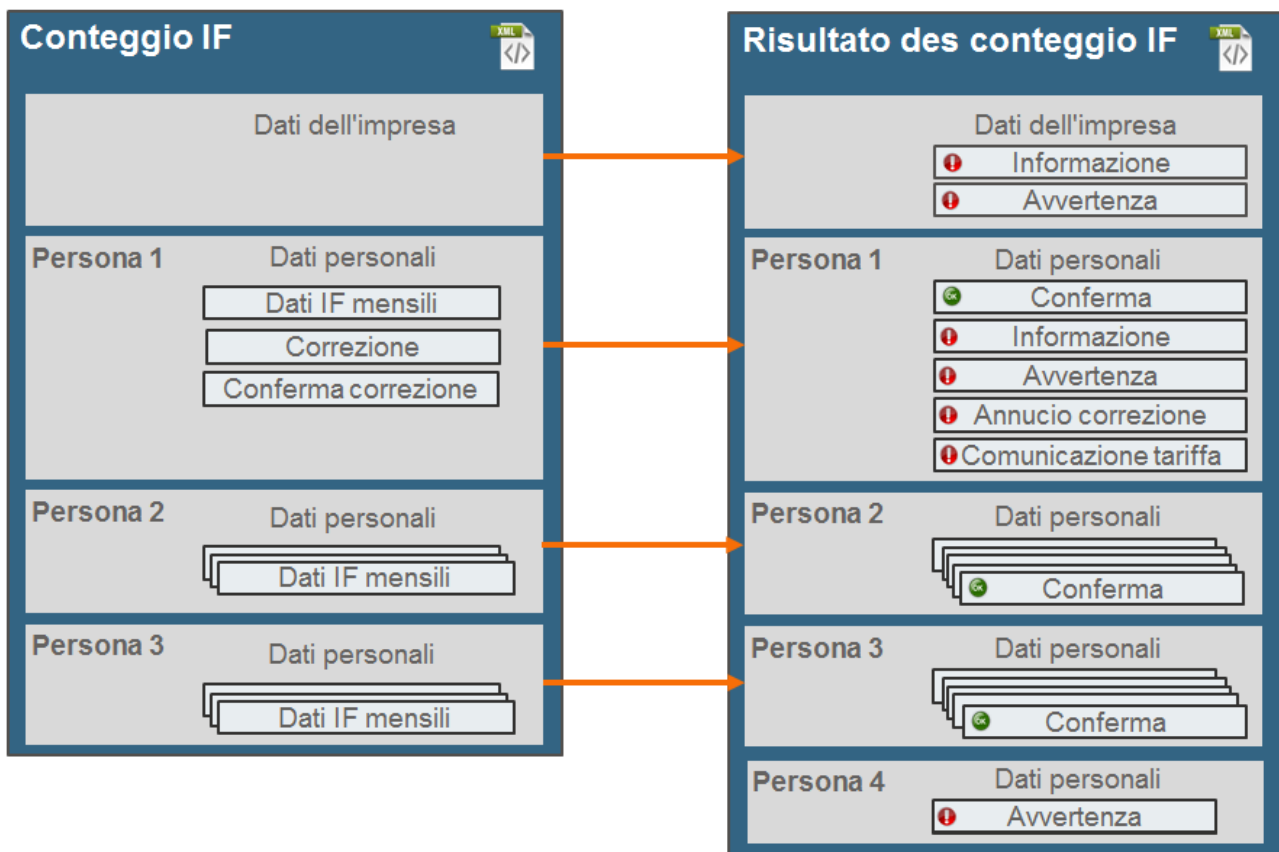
Conteggio IF

XML

Dati dell'impresa

Persona 1

Dati personali

Dati IF mensili

Correzione

Conferma correzione

Persona 2

Dati personali

Dati IF mensili

Persona 3

Dati personali

Dati IF mensili

Risultato des conteggio IF

XML

Dati dell'impresa

Informazione

Avvertenza

Persona 1

Dati personali

Conferma

Informazione

Avvertenza

Annucio correzione

Comunicazione tariffa

Persona 2

Dati personali

Conferma

Persona 3

Dati personali

Conferma

Persona 4

Dati personali

Avvertenza